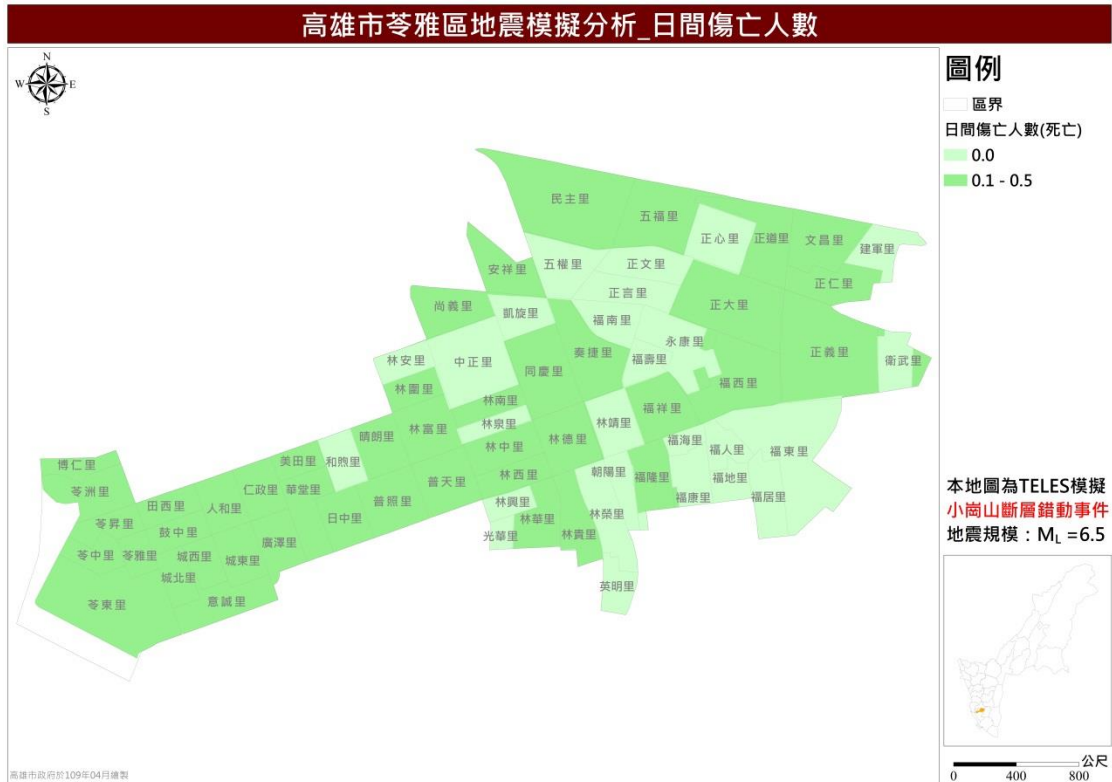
高雄市苓雅區地震模擬分析_日間傷亡人數

N
W E
S

圖例
區界
日間傷亡人數(死亡)
0.0
0.1 - 0.5

民主里
五福里
正心里
正道里
文昌里
建軍里
安祥里
五權里
正文里
正言里
正仁里
尚義里
凱旋里
正大里
福南里
林安里
中正里
永康里
奏捷里
正義里
衛武里
同慶里
福壽里
林圍里
福西里
林南里
福祥里
晴朗里
林富里
林泉里
林靖里
美田里
和煦里
林中里
林德里
福海里
福人里
福東里
博仁里
朝陽里
苓洲里
仁政里
華堂里
普天里
林西里
福隆里
福地里
田西里
人和里
普照里
福康里
福居里
苓昇里
林興里
鼓中里
日中里
林榮里
林華里
苓中里
苓雅里
城西里
廣澤里
光華里
林貴里
城東里
城北里
英明里
苓東里
意誠里

本地圖為TELES模擬
小崗山斷層錯動事件
地震規模：$M_L = 6.5$

公尺
0 400 800

高雄市政府於109年04月繪製